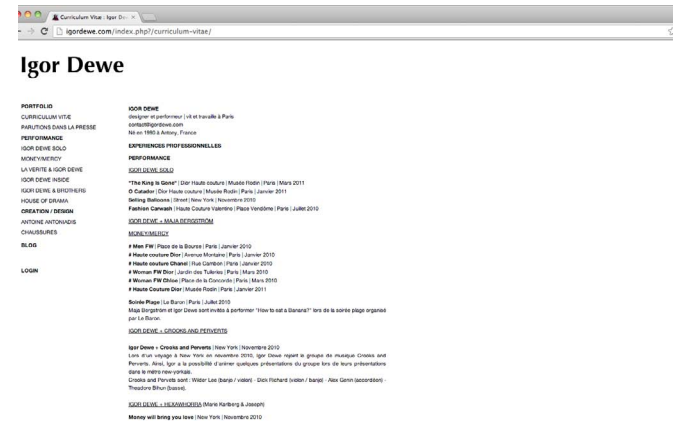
Curriculum Vitae | Igor De ×

igordewe.com/index.php?/curriculum-vitae/

Igor Dewe

PORTFOLIO
CURRICULUM VITÆ
PARUTIONS DANS LA PRESSE
PERFORMANCE
IGOR DEWE SOLO
MONEY/MERCY
LA VERITE & IGOR DEWE
IGOR DEWE INSIDE
IGOR DEWE & BROTHERS
HOUSE OF DRAMA
CREATION / DESIGN
ANTOINE ANTONIADIS
CHAUSSURES
BLOG

LOGIN

IGOR DEWE
designer et performeur | vit et travaille à Paris
contact@igordewe.com
Né en 1986 à Antony, France

EXPERIENCES PROFESSIONNELLES

PERFORMANCE

IGOR DEWE SOLO

"The King is Gone" | Dior Haute couture | Musée Rodin | Paris | Mars 2011
O Catador | Dior Haute couture | Musée Rodin | Paris | Janvier 2011
Selling Balloons | Street | New York | Novembre 2010
Fashion Carwash | Haute Couture Valentino | Place Vendôme | Paris | Juillet 2010

IGOR DEWE + MAJA BERGSTRÖM

MONEY/MERCY

# Men FW | Place de la Bourse | Paris | Janvier 2010
# Haute couture Dior | Avenue Montaine | Paris | Janvier 2010
# Haute couture Chanel | Rue Cambon | Paris | Janvier 2010
# Woman FW Dior | Jardin des Tuileries | Paris | Mars 2010
# Woman FW Chloe | Place de la Concorde | Paris | Mars 2010
# Haute Couture Dior | Musée Rodin | Paris | Janvier 2011

Soirée Plage | Le Baron | Paris | Juillet 2010
Maja Bergström et Igor Dewe sont invités à performer "How to eat a Banana?" lors de la soirée plage organisé par Le Baron.

IGOR DEWE + CROOKS AND PERVERTS

Igor Dewe + Crooks and Perverts | New York | Novembre 2010
Lors d'un voyage à New York en novembre 2010, Igor Dewe rejoint le groupe de musique Crooks and Perverts. Ainsi, Igor a la possibilité d'animer quelques présentations du groupe lors de leurs présentations dans le métro new-yorkais.
Crooks and Perverts sont : Wider Lee (banjo / violon) - Dick Richard (violon / banjo) - Alex Genin (accordéon) - Theodore Bihun (basse).

IGOR DEWE + HEXAWHORRA (Marie Karlberg & Joseph)

Money will bring you love | New York | Novembre 2010